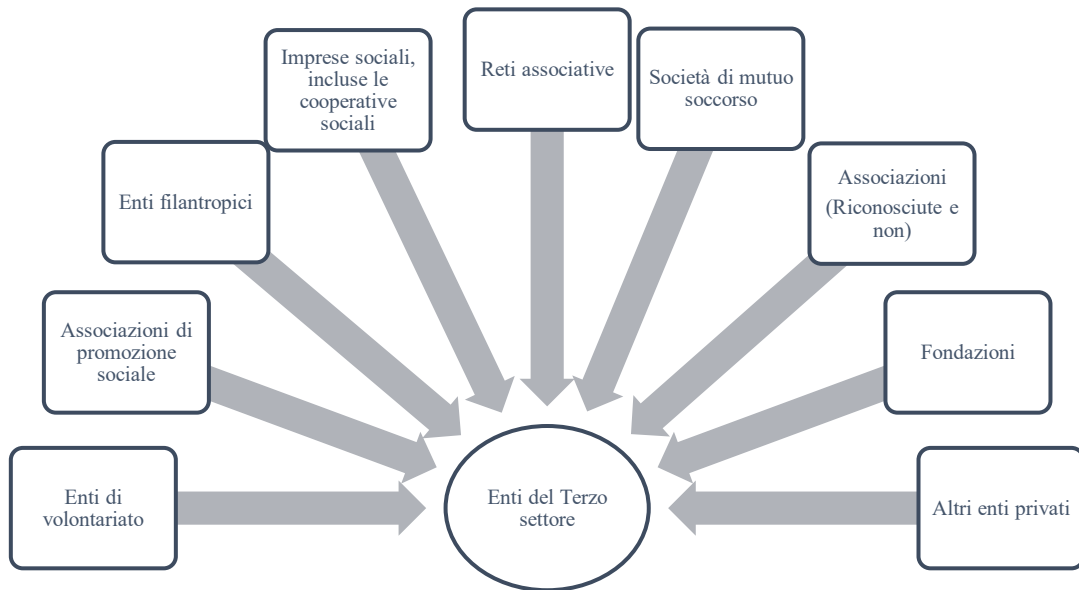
Imprese sociali, incluse le cooperative sociali

Reti associative

Società di mutuo soccorso

Enti filantropici

Associazioni (Riconosciute e non)

Associazioni di promozione sociale

Fondazioni

Enti di volontariato

Enti del Terzo settore

Altri enti privati